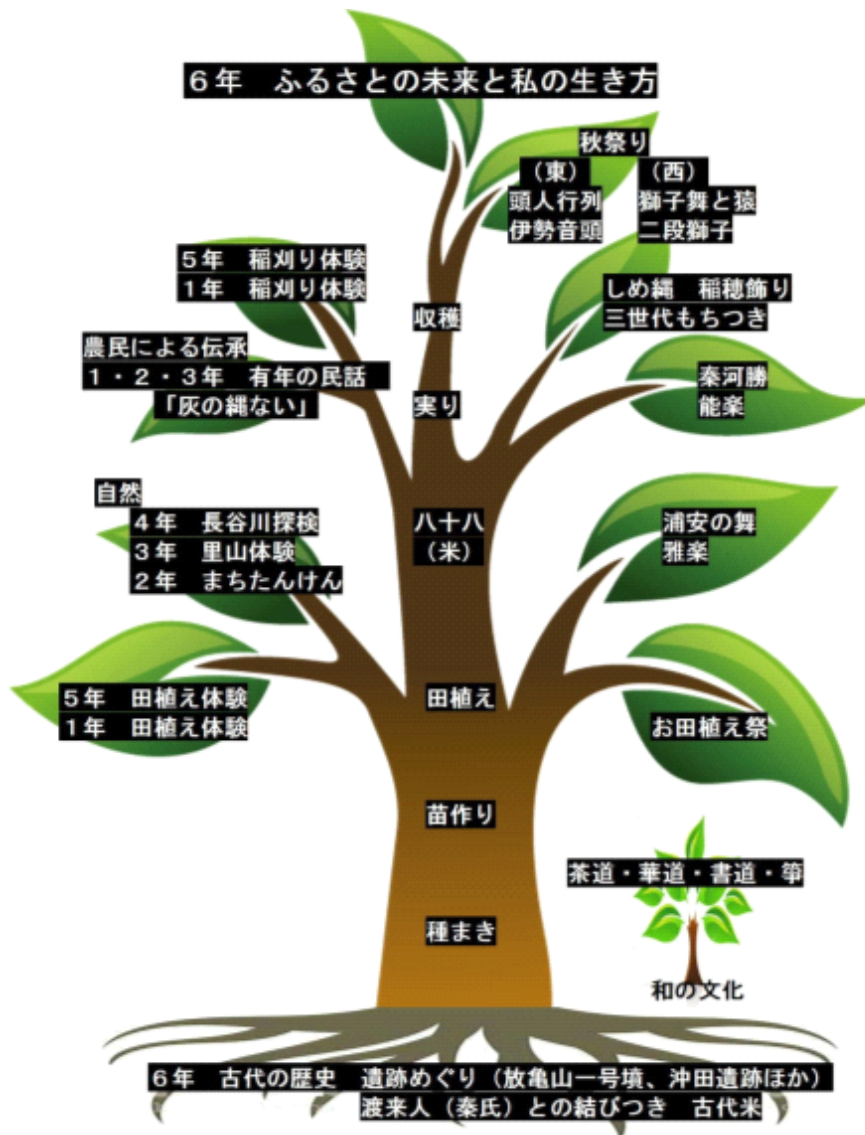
６年　ふるさとの未来と私の生き方

秋祭り
（東）　（西）
頭人行列　獅子舞と猿
伊勢音頭　二段獅子

５年　稲刈り体験
１年　稲刈り体験

収穫

しめ縄　稲穂飾り
三世代もちつき

農民による伝承
１・２・３年　有年の民話
「灰の縄ない」

実り

秦河勝
能楽

自然
４年　長谷川探検
３年　里山体験
２年　まちたんけん

八十八
（米）

浦安の舞
雅楽

５年　田植え体験
１年　田植え体験

田植え

お田植え祭

苗作り

茶道・華道・書道・箏

種まき

和の文化

６年　古代の歴史　遺跡めぐり（放亀山一号墳、沖田遺跡ほか）
渡来人（秦氏）との結びつき　古代米